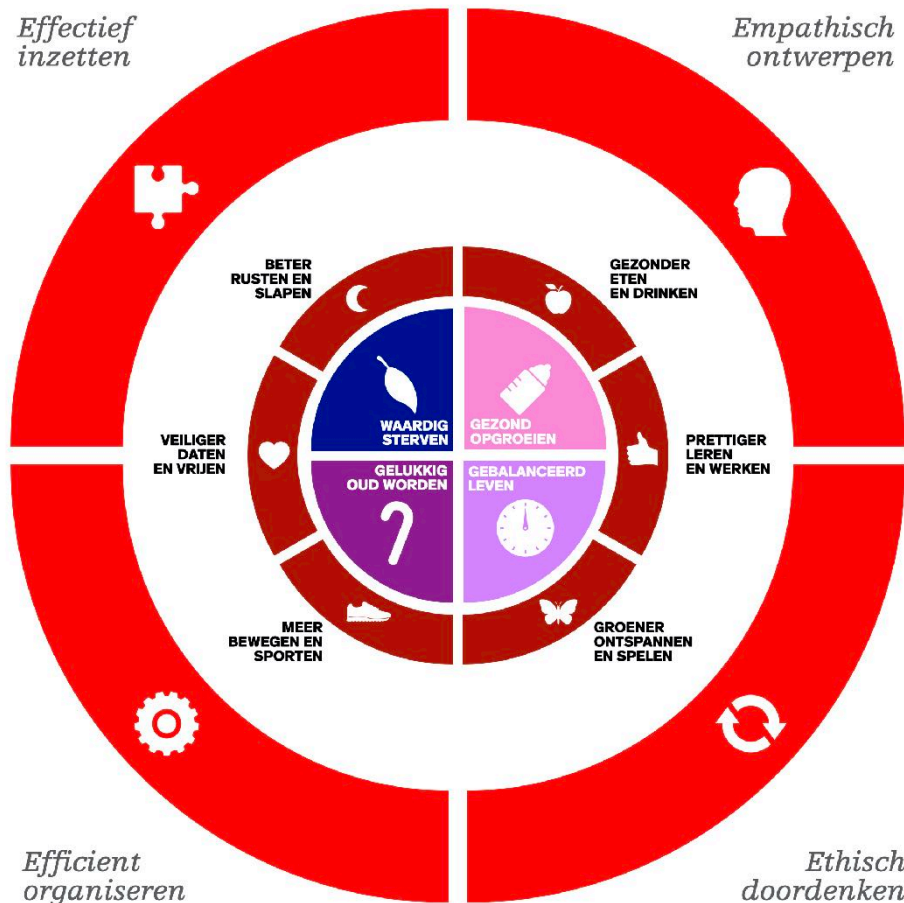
Effectief inzetten

Empathisch ontwerpen

BETER RUSTEN EN SLAPEN

GEZONDER ETEN EN DRINKEN

WAARDIG STERVEN

GEZOND OPGROEIEN

VEILIGER DATEN EN VRIJEN

PRETTIGER LEREN EN WERKEN

GELUKKIG OUD WORDEN

GEBALANCEERD LEVEN

MEER BEWEGEN EN SPORTEN

GROENER ONTSPANNEN EN SPELEN

Efficient organiseren

Ethisch doordenken